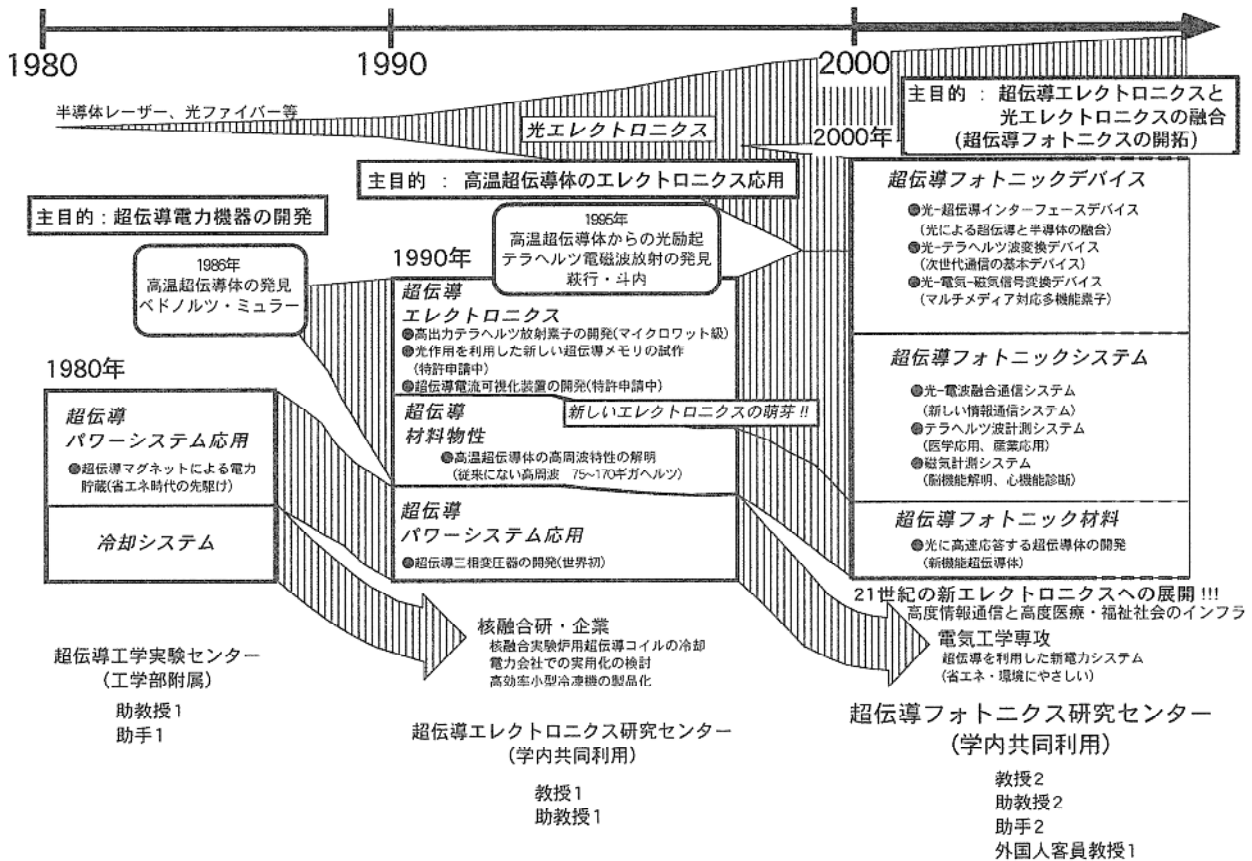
1980

1990

2000

半導体レーザー、光ファイバー等

光エレクトロニクス

主目的：超伝導エレクトロニクスと光エレクトロニクスの融合（超伝導フォトニクスの開拓）

2000年

主目的： 高温超伝導体のエレクトロニクス応用

主目的：超伝導電力機器の開発

1995年
高温超伝導体からの光励起テラヘルツ電磁波放射の発見
萩行・斗内

1986年
高温超伝導体の発見
ベドノルツ・ミュラー

1990年

1980年

超伝導パワーシステム応用
●超伝導マグネットによる電力貯蔵(省エネ時代の先駆け)

冷却システム

超伝導エレクトロニクス
●高出力テラヘルツ放射素子の開発(マイクロワット級)
●光作用を利用した新しい超伝導メモリの試作(特許申請中)
●超伝導電流可視化装置の開発(特許申請中)

超伝導材料物性
●高温超伝導体の高周波特性の解明(従来にない高周波 75~170ギガヘルツ)

新しいエレクトロニクスの萌芽!!

超伝導パワーシステム応用
●超伝導三相変圧器の開発(世界初)

超伝導フォトニックデバイス
●光-超伝導インターフェースデバイス(光による超伝導と半導体の融合)
●光-テラヘルツ波変換デバイス(次世代通信の基本デバイス)
●光-電気-磁気信号変換デバイス(マルチメディア対応多機能素子)

超伝導フォトニックシステム
●光-電波融合通信システム(新しい情報通信システム)
●テラヘルツ波計測システム(医学応用、産業応用)
●磁気計測システム(脳機能解明、心機能診断)

超伝導フォトニック材料
●光に高速応答する超伝導体の開発(新機能超伝導体)

21世紀の新エレクトロニクスへの展開!!!
高度情報通信と高度医療・福祉社会のインフラ

核融合研・企業
核融合実験炉用超伝導コイルの冷却
電力会社での実用化の検討
高効率小型冷凍機の製品化

電気工学専攻
超伝導を利用した新電力システム
(省エネ・環境にやさしい)

超伝導工学実験センター
(工学部附属)
助教授1
助手1

超伝導エレクトロニクス研究センター
(学内共同利用)
教授1
助教授1

超伝導フォトニクス研究センター
(学内共同利用)
教授2
助教授2
助手2
外国人客員教授1